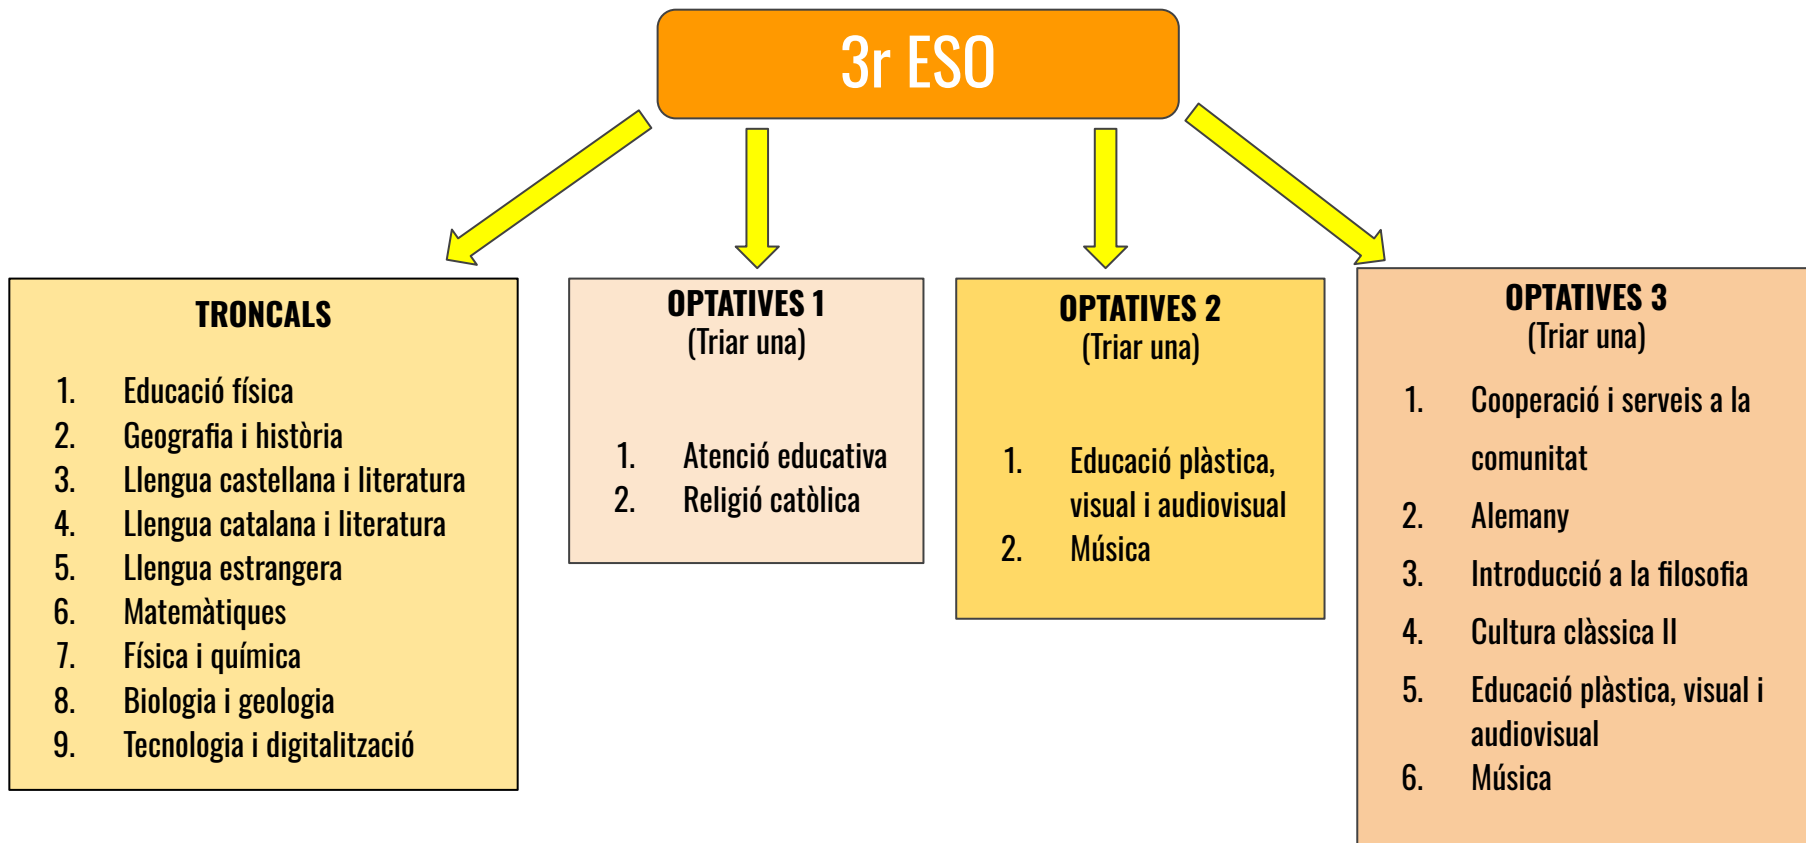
3r ESO

TRONCALS

1. Educació física
2. Geografia i història
3. Llengua castellana i literatura
4. Llengua catalana i literatura
5. Llengua estrangera
6. Matemàtiques
7. Física i química
8. Biologia i geologia
9. Tecnologia i digitalització

OPTATIVES 1
(Triar una)

1. Atenció educativa
2. Religió catòlica

OPTATIVES 2
(Triar una)

1. Educació plàstica, visual i audiovisual
2. Música

OPTATIVES 3
(Triar una)

1. Cooperació i serveis a la comunitat
2. Alemany
3. Introducció a la filosofia
4. Cultura clàssica II
5. Educació plàstica, visual i audiovisual
6. Música